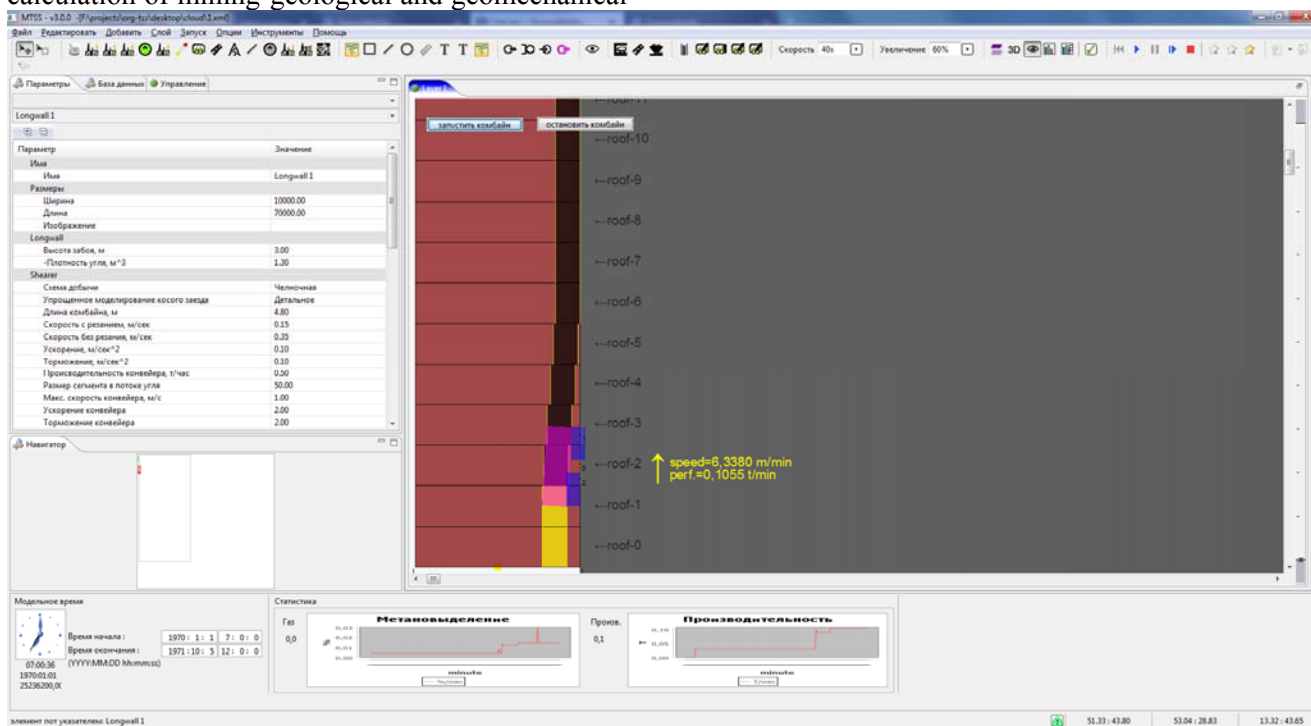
calculation of mining geological and geomechanical

MTSS - v3.0.0 - [F:\projects\org-tss\desktop\cloud\1.xml]

Файл Редактировать Добавить Слой Запуск Опции Инструменты Помощь

Скорость 40x Увеличение 60% 3D

Параметры База данных Управление

Longwall 1

| Параметр | Значение |
|---|---|
| Имя | |
| Имя | Longwall 1 |
| Размеры | |
| Ширина | 10000.00 |
| Длина | 70000.00 |
| Изображение | |
| Longwall | |
| Высота забоя, м | 3.00 |
| -Плотность угля, м^3 | 1.30 |
| Shearer | |
| Схема добычи | Челночная |
| Упрощенное моделирование косого заезда | Детальное |
| Длина комбайна, м | 4.80 |
| Скорость с резанием, м/сек | 0.15 |
| Скорость без резания, м/сек | 0.35 |
| Ускорение, м/сек^2 | 0.10 |
| Торможение, м/сек^2 | 0.10 |
| Производительность конвейера, т/час | 0.50 |
| Размер сегмента в потоке угля | 50.00 |
| Макс. скорость конвейера, м/с | 1.00 |
| Ускорение конвейера | 2.00 |
| Торможение конвейера | 2.00 |

Навигатор

запустить комбайн остановить комбайн

←roof-11
←roof-10
←roof-9
←roof-8
←roof-7
←roof-6
←roof-5
←roof-4
←roof-3
←roof-2
←roof-1
←roof-0

speed=6,3380 m/min
perf.=0,1055 t/min

Модельное время

Время начала : 1970 : 1 : 1 7 : 0 : 0
Время окончания : 1971 : 10 : 5 12 : 0 : 0
(YYYY:MM:DD hh:mm:ss)

07:00:36
1970:01:01
25236200,IX

Статистика

Газ
0,0

Метановыделение
0,03
0,02
0,01
0,00
minute
— %/min

Произв.
0,1

Производительность
0,10
0,05
0,00
minute
— T/min

элемент пот указателем: Longwall 1

51.33 : 43.80 53.04 : 28.83 13.32 : 43.65